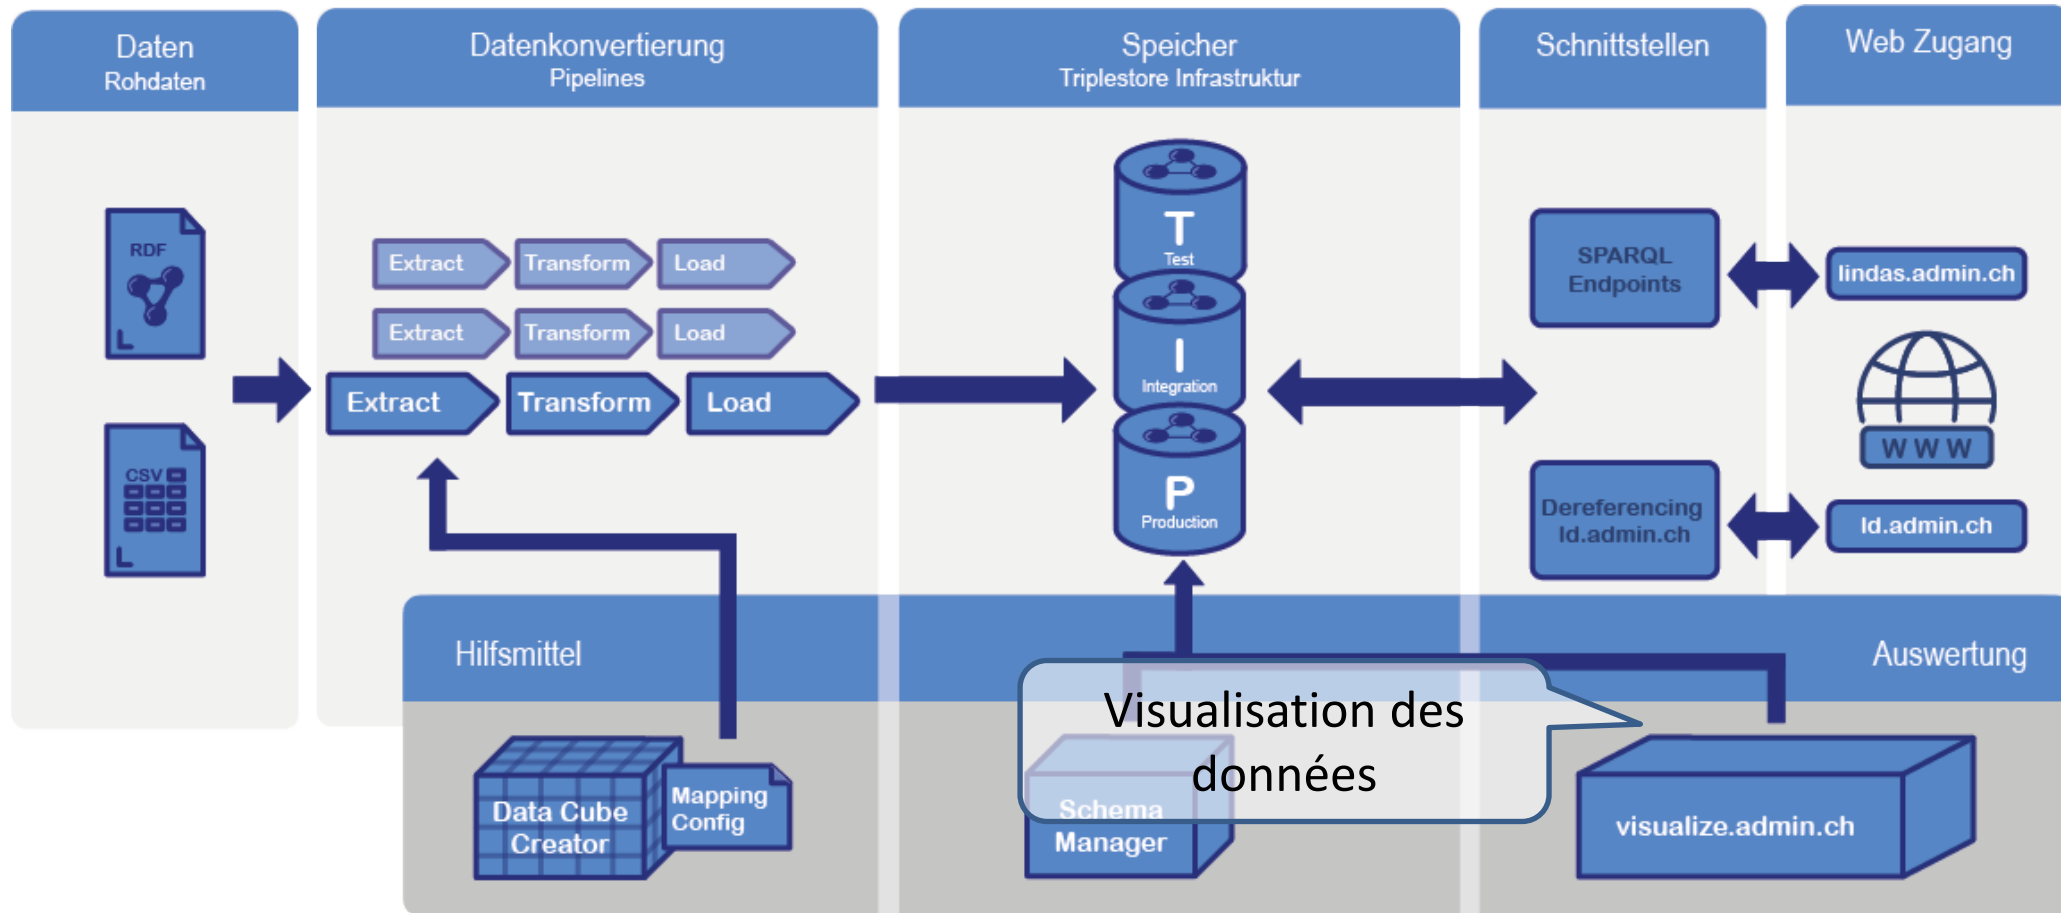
Daten
Rohdaten

Datenkonvertierung
Pipelines

Speicher
Triplestore Infrastruktur

Schnittstellen

Web Zugang

RDF

CSV

Extract Transform Load
Extract Transform Load
Extract Transform Load

T
Test

I
Integration

P
Production

SPARQL Endpoints

lindas.admin.ch

W W W

Dereferencing ld.admin.ch

ld.admin.ch

Hilfsmittel

Auswertung

Visualisation des données

Data Cube Creator

Mapping Config

Schema Manager

visualize.admin.ch